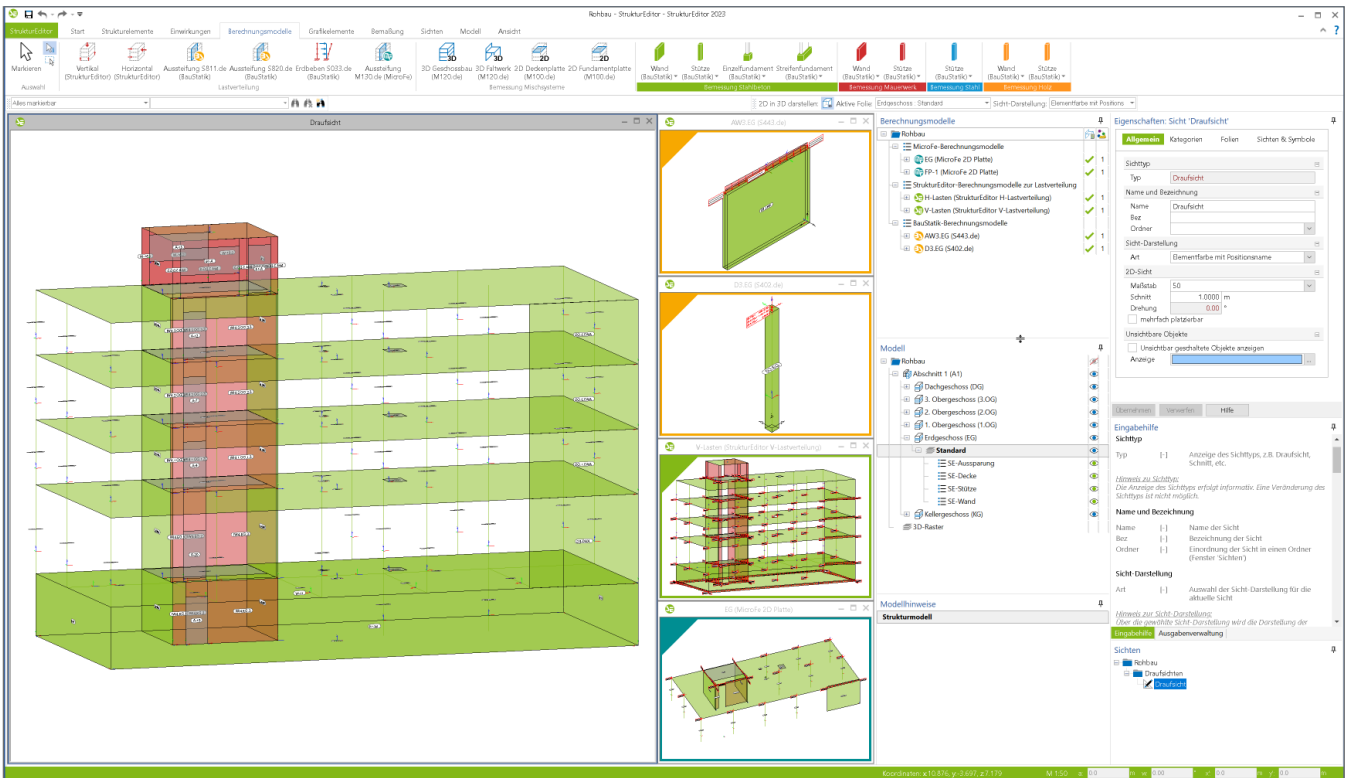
Rohbau - StrukturEditor - StrukturEditor 2023

StrukturEditor | Start | Strukturelemente | Einwirkungen | Berechnungsmodelle | Grafikelemente | Bemaßung | Sichten | Modell | Ansicht

Markieren
Auswahl
Vertikal (StrukturEditor) | Horizontal (StrukturEditor) | Aussteifung S811.de (BauStatik) | Aussteifung S820.de (BauStatik) | Erdbeben S033.de (BauStatik) | Aussteifung M130.de (MicroFe)
Lastverteilung
3D Geschossbau (M120.de) | 3D Faltwerk (M120.de) | 2D Deckenplatte (M100.de) | 2D Fundamentplatte (M100.de)
Bemessung Mischsysteme
Wand (BauStatik) | Stütze (BauStatik) | Einzelfundament (BauStatik) | Streifenfundament (BauStatik)
Bemessung Stahlbeton
Wand (BauStatik) | Stütze (BauStatik)
Bemessung Mauerwerk
Stütze (BauStatik)
Bemessung Stahl
Wand (BauStatik) | Stütze (BauStatik)
Bemessung Holz

Alles markierbar
2D in 3D darstellen | Aktive Folie: Erdgeschoss : Standard | Sicht-Darstellung: Elementfarbe mit Positions

Draufsicht

AW3.EG (S443.de)

D3.EG (S402.de)

V-Lasten (StrukturEditor V-Lastverteilung)

EG (MicroFe 2D Platte)

Berechnungsmodelle
Rohbau
MicroFe-Berechnungsmodelle
EG (MicroFe 2D Platte)
FP-1 (MicroFe 2D Platte)
StrukturEditor-Berechnungsmodelle zur Lastverteilung
H-Lasten (StrukturEditor H-Lastverteilung)
V-Lasten (StrukturEditor V-Lastverteilung)
BauStatik-Berechnungsmodelle
AW3.EG (S443.de)
D3.EG (S402.de)

Modell
Rohbau
Abschnitt 1 (A1)
Dachgeschoss (DG)
3. Obergeschoss (3.OG)
2. Obergeschoss (2.OG)
1. Obergeschoss (1.OG)
Erdgeschoss (EG)
Standard
SE-Aussparung
SE-Decke
SE-Stütze
SE-Wand
Kellergeschoss (KG)
3D-Raster

Modellhinweise
Strukturmodell

Eigenschaften: Sicht 'Draufsicht'
Allgemein | Kategorien | Folien | Sichten & Symbole
Sichttyp
Typ | Draufsicht
Name und Bezeichnung
Name | Draufsicht
Bez
Ordner
Sicht-Darstellung
Art | Elementfarbe mit Positionsname
2D-Sicht
Maßstab | 50
Schnitt | 1.0000 m
Drehung | 0.00 °
mehrfach platzierbar
Unsichtbare Objekte
Unsichtbar geschaltete Objekte anzeigen
Anzeige

Übernehmen | Verwerfen | Hilfe

Eingabehilfe
Sichttyp
Typ | [-] | Anzeige des Sichttyps, z.B. Draufsicht, Schnitt, etc.
Hinweis zu Sichttyp:
Die Anzeige des Sichttyps erfolgt informativ. Eine Veränderung des Sichttyps ist nicht möglich.
Name und Bezeichnung
Name | [-] | Name der Sicht
Bez | [-] | Bezeichnung der Sicht
Ordner | [-] | Einordnung der Sicht in einen Ordner (Fenster 'Sichten')
Sicht-Darstellung
Art | [-] | Auswahl der Sicht-Darstellung für die aktuelle Sicht
Hinweis zur Sicht-Darstellung:
Über die gewählte Sicht-Darstellung wird die Darstellung der
Eingabehilfe | Ausgabenverwaltung

Sichten
Rohbau
Draufsichten
Draufsicht

Koordinaten: x:10.876, y:-3.697, z:7.179 | M 1:50